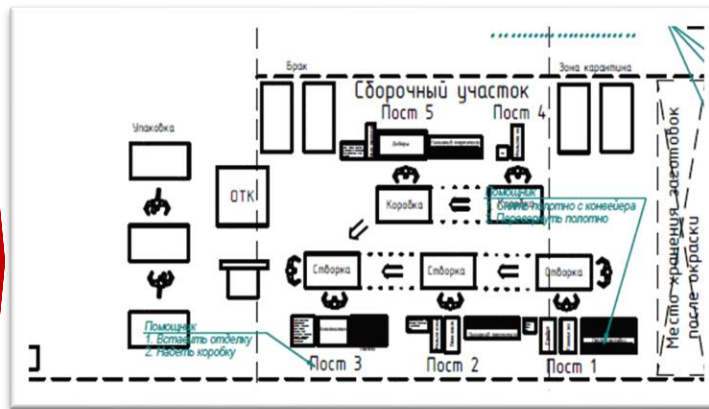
Брак

Зона карантина

Сборочный участок

Пост 5

Пост 4

Упаковка

ОТК

Коробка

Помощник
Снять полотно с конвейера
Перевернуть полотно

Место хранения заготовок после окраски

Створка

Створка

Створка

Помощник
1. Вставить отделку
2. Надеть коробку

Пост 3

Пост 2

Пост 1